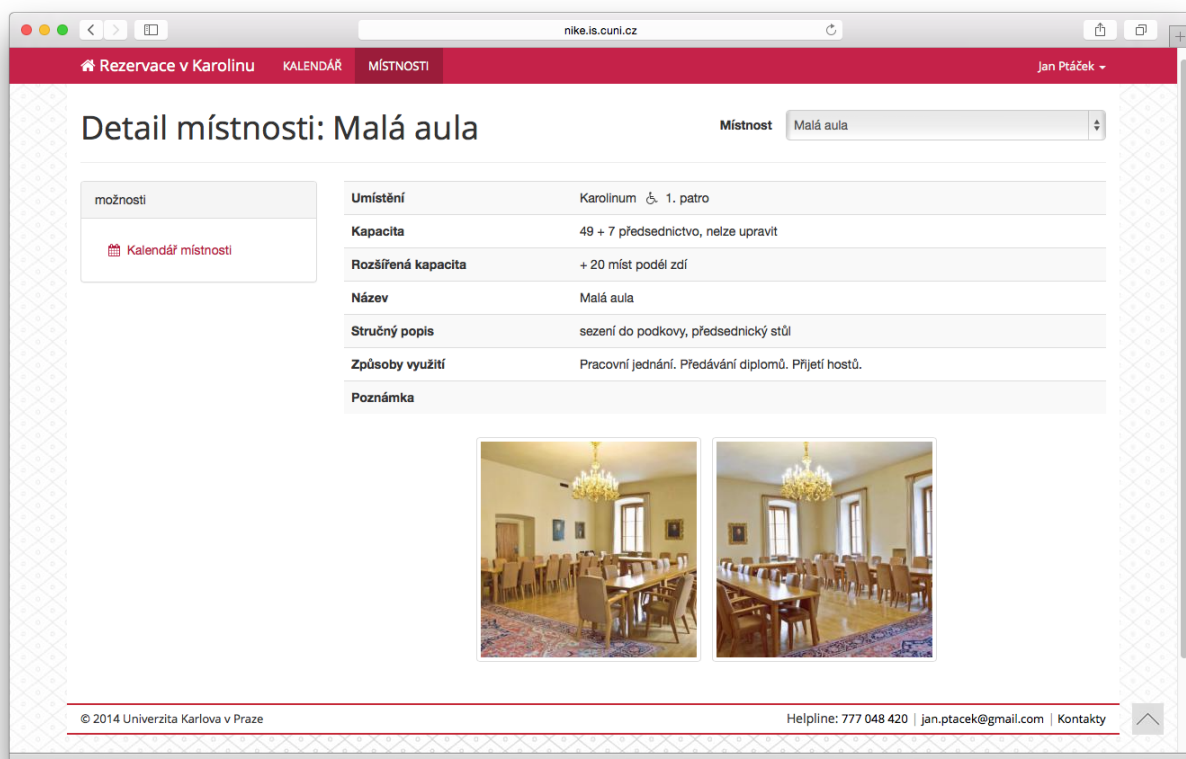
nike.is.cuni.cz

Rezervace v Karolinu KALENDÁŘ MÍSTNOSTI Jan Ptáček

Detail místnosti: Malá aula

Místnost Malá aula

možnosti

Kalendář místnosti

| | |
|---|---|
| Umístění | Karolinum 1. patro |
| Kapacita | 49 + 7 předsednictvo, nelze upravit |
| Rozšířená kapacita | + 20 míst podél zdí |
| Název | Malá aula |
| Stručný popis | sezení do podkovy, předsednický stůl |
| Způsoby využití | Pracovní jednání. Předávání diplomů. Přijetí hostů. |
| Poznámka | |

© 2014 Univerzita Karlova v Praze

Helpline: 777 048 420 | jan.ptacek@gmail.com | Kontakty